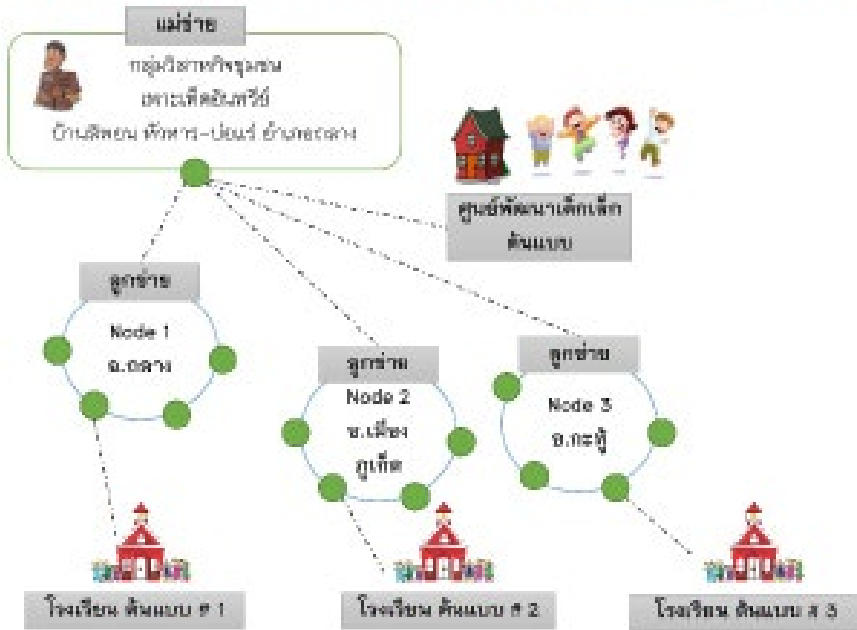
แม่ข่าย

กลุ่มวิสาหกิจชุมชน
เพาะเห็ดอินทรีย์
บ้านลิพอน พัทหาร-ป่อนร์ อำเภอถลาง

ศูนย์พัฒนาเด็กเล็ก
ต้นแบบ

ลูกข่าย
Node 1
อ.ถลาง

ลูกข่าย
Node 2
อ.เมือง
ภูเก็ต

ลูกข่าย
Node 3
อ.กะทู้

โรงเรียน ต้นแบบ # 1

โรงเรียน ต้นแบบ # 2

โรงเรียน ต้นแบบ # 3